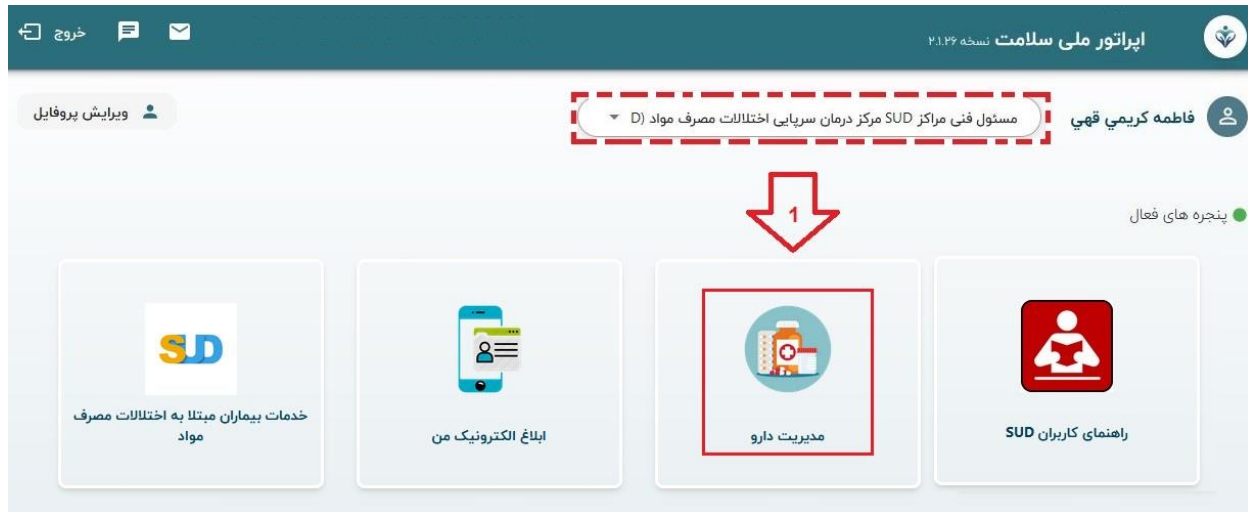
اپراتور ملی سلامت نسخه ۲.۱.۳۶

خروج

فاطمه کریمی قهی

مسئول فنی مراکز SUD مرکز درمان سرپایی اختلالات مصرف مواد (D

ویرایش پروفایل

1

پنجره های فعال

راهنمای کاربران SUD

مدیریت دارو

ابلاغ الکترونیک من

SUD

خدمات بیماران مبتلا به اختلالات مصرف مواد